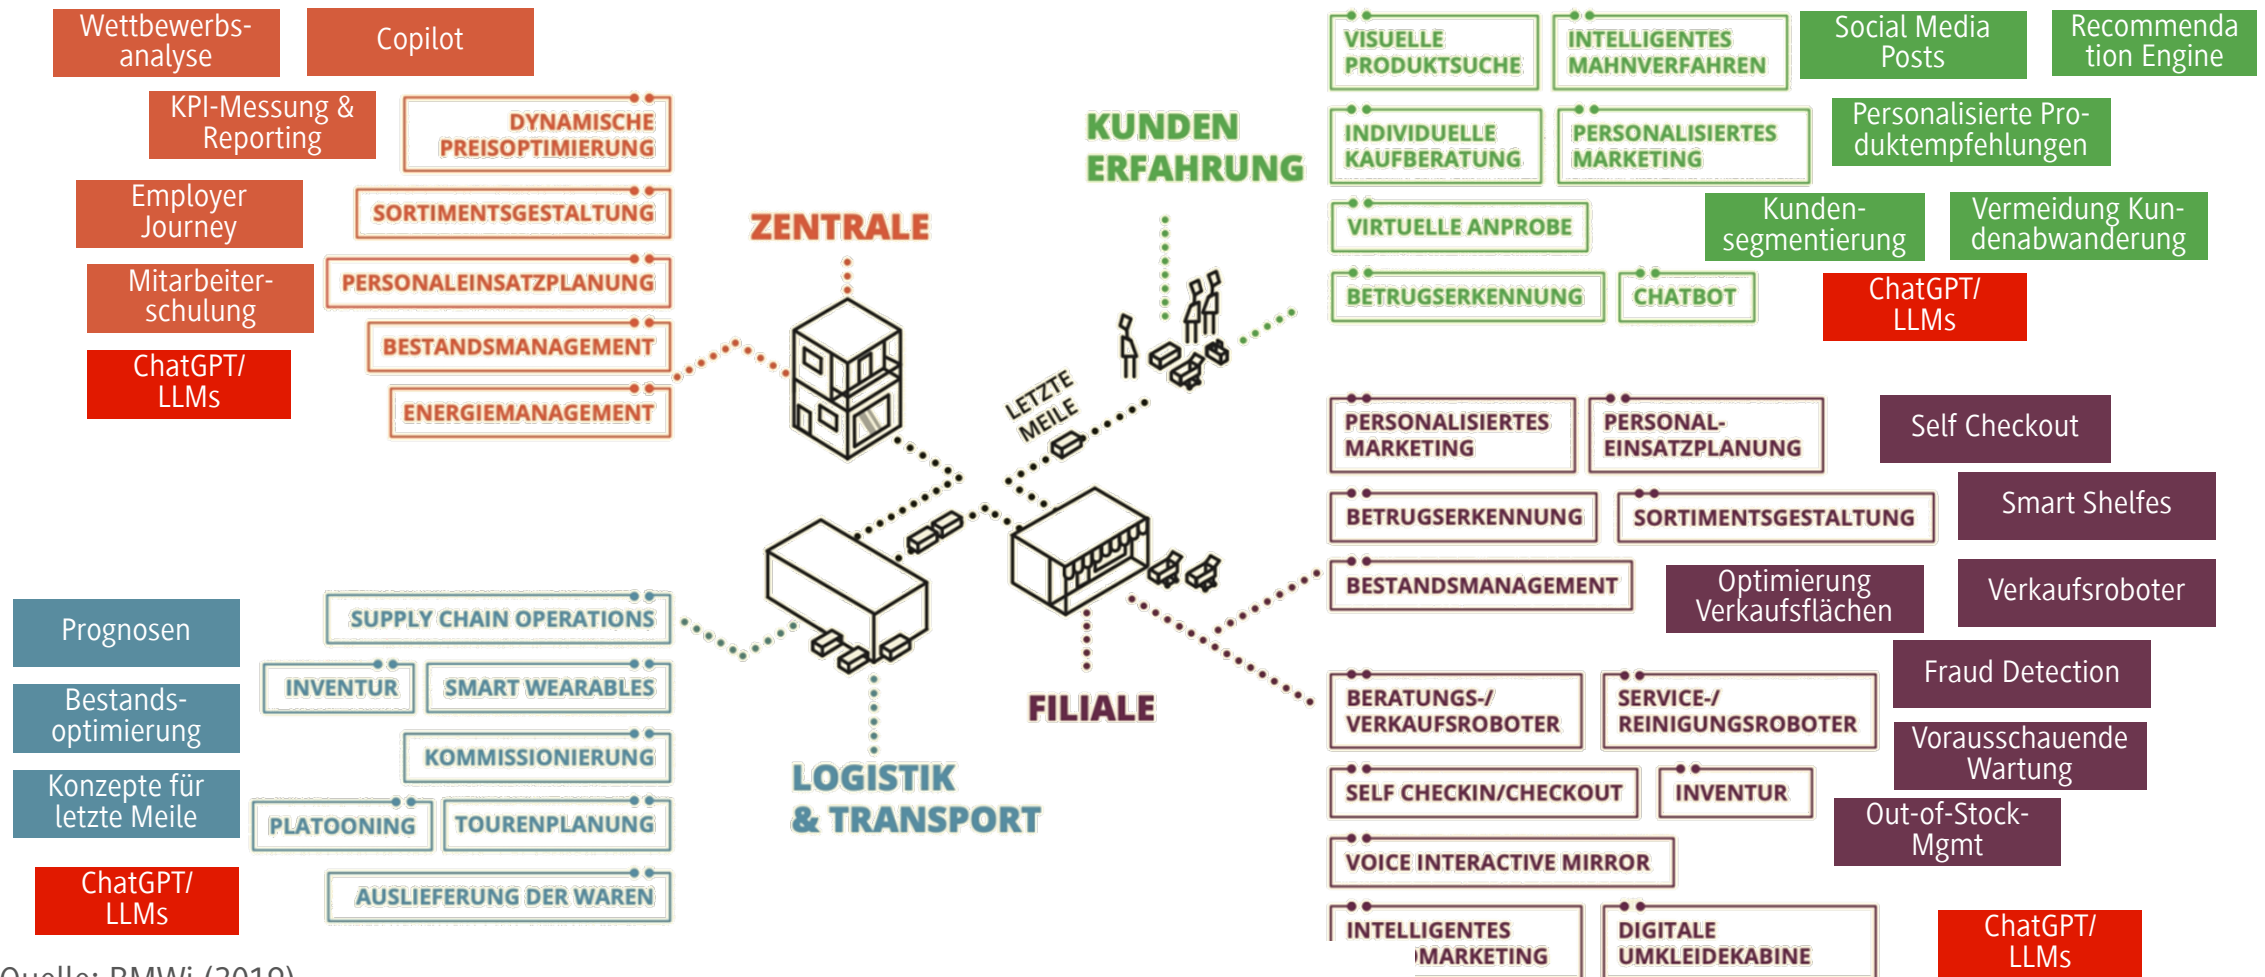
Wettbewerbsanalyse

Copilot

KPI-Messung & Reporting

DYNAMISCHE PREISOPTIMIERUNG

Employer Journey

SORTIMENTSGESTALTUNG

Mitarbeiterschulung

PERSONALEINSATZPLANUNG

BESTANDSMANAGEMENT

ChatGPT/ LLMs

ENERGIEMANAGEMENT

ZENTRALE

KUNDEN ERFAHRUNG

VISUELLE PRODUKTSUCHE

INTELLIGENTES MAHNVERFAHREN

Social Media Posts

Recommendation Engine

INDIVIDUELLE KAUFBERATUNG

PERSONALISIERTES MARKETING

Personalisierte Produktempfehlungen

VIRTUELLE ANPROBE

Kundensegmentierung

Vermeidung Kundenabwanderung

BETRUGSERKENNUNG

CHATBOT

ChatGPT/ LLMs

LETZTE MEILE

PERSONALISIERTES MARKETING

PERSONAL-EINSATZPLANUNG

Self Checkout

BETRUGSERKENNUNG

SORTIMENTSGESTALTUNG

Smart Shelfes

BESTANDSMANAGEMENT

Optimierung Verkaufsflächen

Verkaufsroboter

Prognosen

SUPPLY CHAIN OPERATIONS

INVENTUR

SMART WEARABLES

Fraud Detection

Bestandsoptimierung

FILIALE

BERATUNGS-/ VERKAUFSROBOTER

SERVICE-/ REINIGUNGSROBOTER

Vorausschauende Wartung

KOMMISSIONIERUNG

LOGISTIK & TRANSPORT

Konzepte für letzte Meile

PLATOONING

TOURENPLANUNG

SELF CHECKIN/CHECKOUT

INVENTUR

Out-of-Stock-Mgmt

VOICE INTERACTIVE MIRROR

ChatGPT/ LLMs

AUSLIEFERUNG DER WAREN

INTELLIGENTES MARKETING

DIGITALE UMKLEIDEKABINE

ChatGPT/ LLMs

Quelle: BMWi (2019)